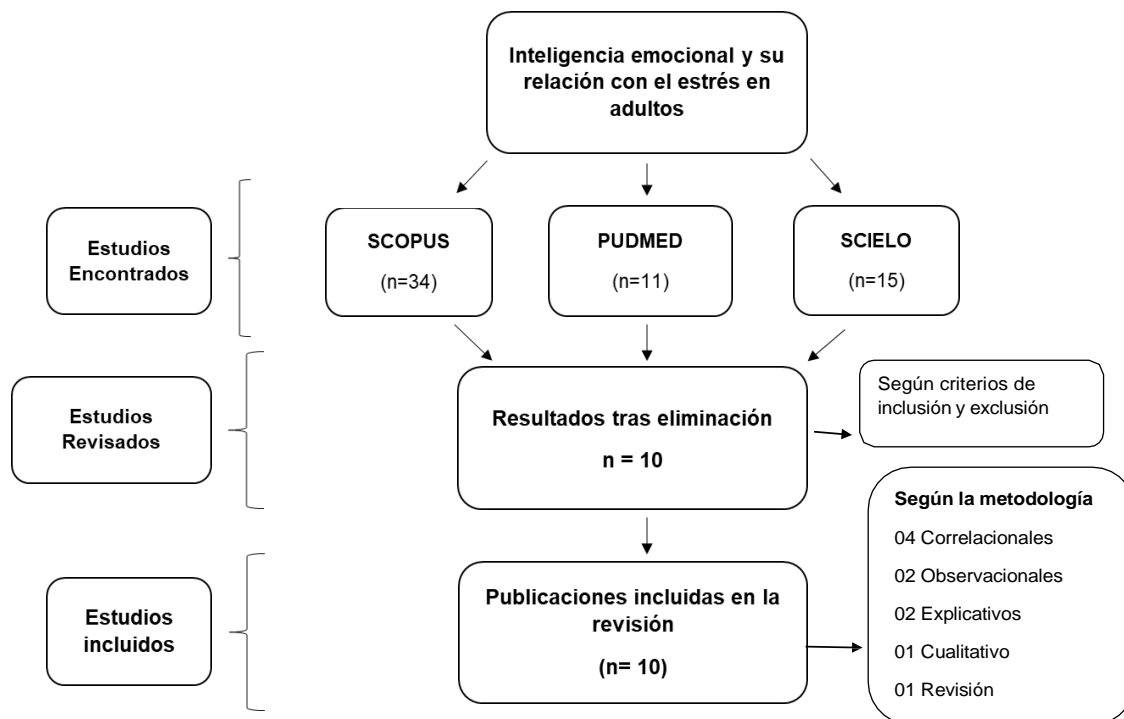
Inteligencia emocional y su relación con el estrés en adultos

Estudios Encontrados

SCOPUS
(n=34)

PUDMED
(n=11)

SCIELO
(n=15)

Estudios Revisados

Resultados tras eliminación
n = 10

Según criterios de inclusión y exclusión

Estudios incluidos

Publicaciones incluidas en la revisión
(n= 10)

Según la metodología
04 Correlacionales
02 Observacionales
02 Explicativos
01 Cualitativo
01 Revisión